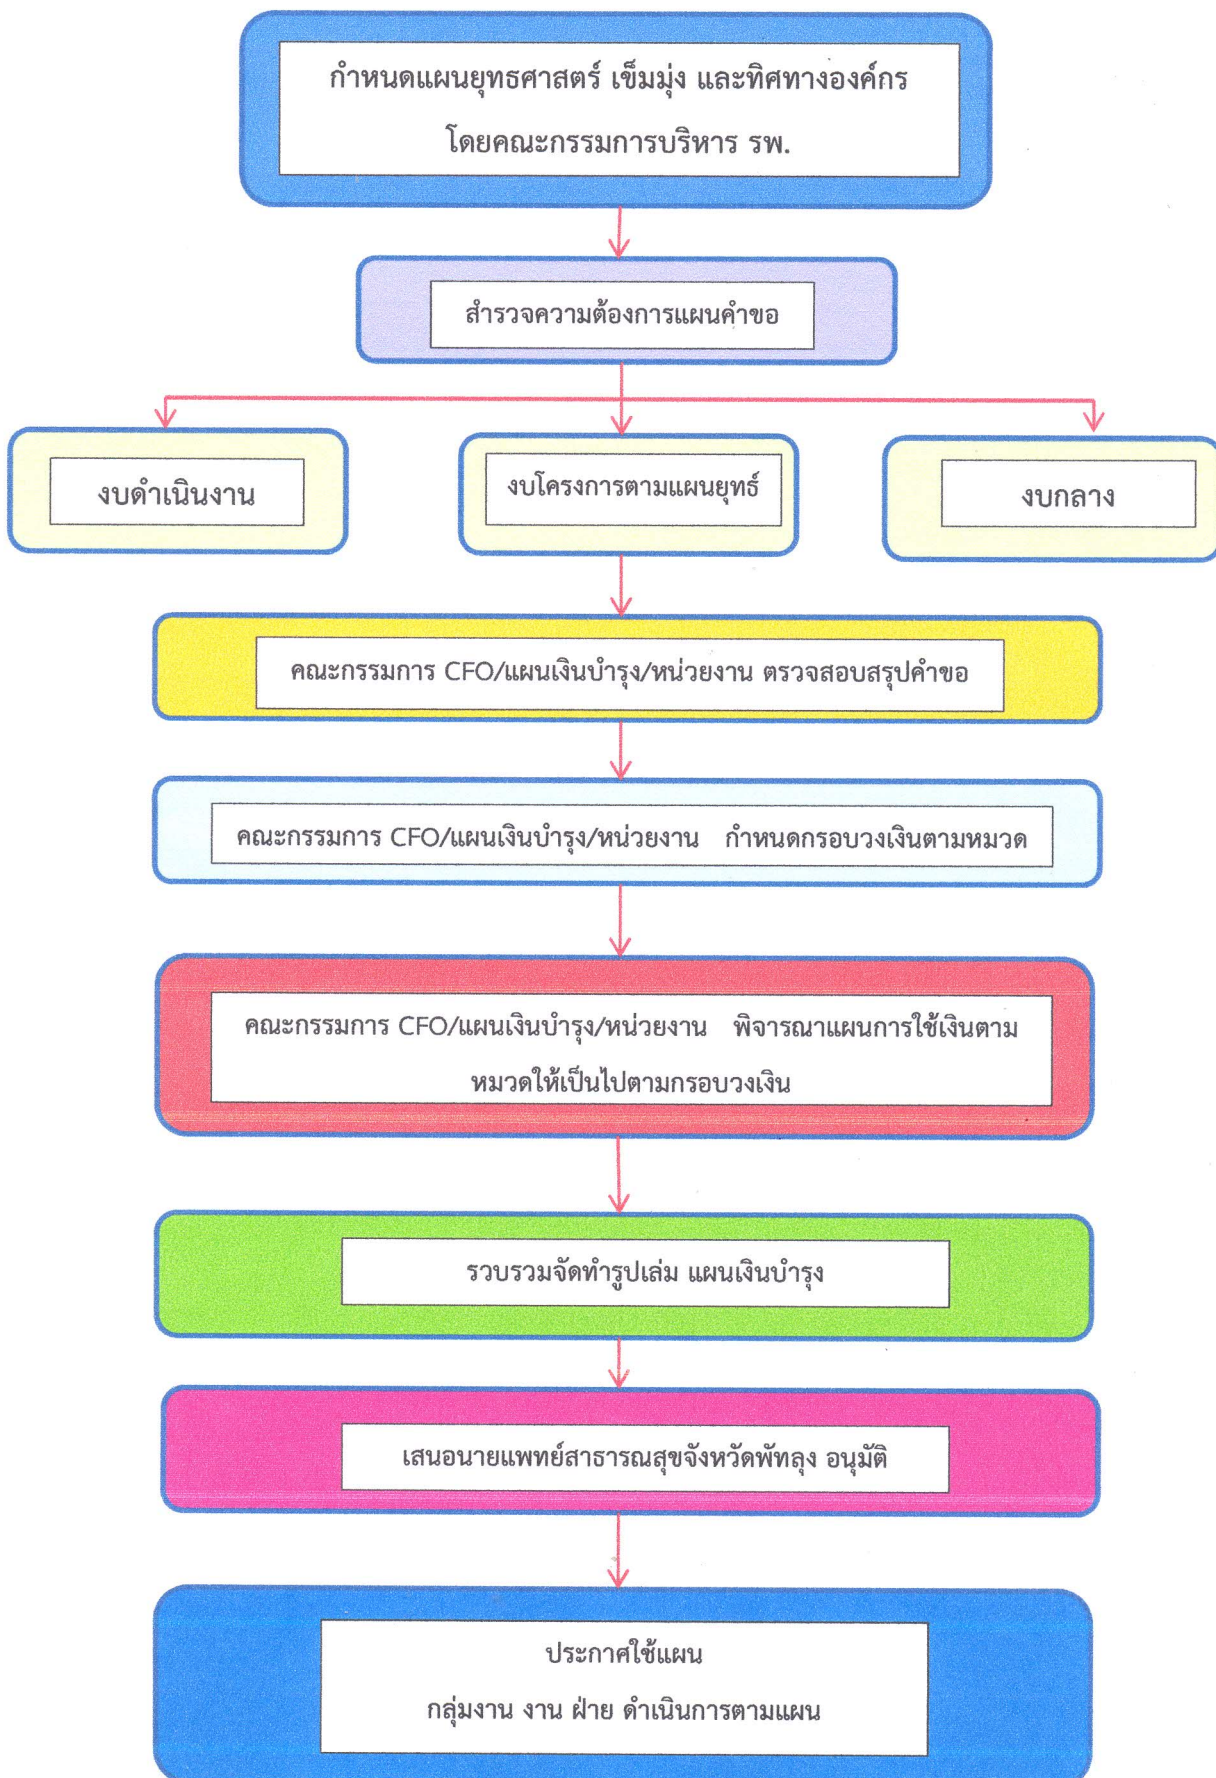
กำหนดแผนยุทธศาสตร์ เข็มมุ่ง และทิศทางองค์กร

โดยคณะกรรมการบริหาร รพ.

สำรวจความต้องการแผนคำขอ

งบดำเนินงาน

งบโครงการตามแผนยุทธ์

งบกลาง

คณะกรรมการ CFO/แผนเงินบำรุง/หน่วยงาน ตรวจสอบสรุปคำขอ

คณะกรรมการ CFO/แผนเงินบำรุง/หน่วยงาน กำหนดกรอบวงเงินตามหมวด

คณะกรรมการ CFO/แผนเงินบำรุง/หน่วยงาน พิจารณาแผนการใช้เงินตามหมวดให้เป็นไปตามกรอบวงเงิน

รวบรวมจัดทำรูปเล่ม แผนเงินบำรุง

เสนอนายแพทย์สาธารณสุขจังหวัดพัทลุง อนุมัติ

ประกาศใช้แผน

กลุ่มงาน งาน ฝ่าย ดำเนินการตามแผน